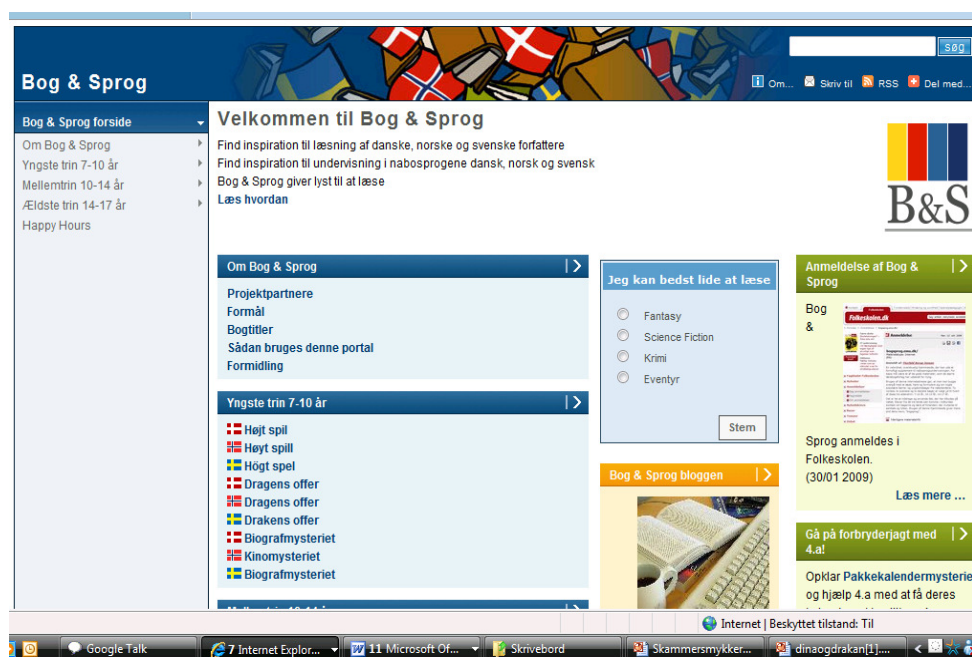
søg

Bog & Sprog

Om... Skriv til RSS Del med...

Bog & Sprog forside
Om Bog & Sprog
Yngste trin 7-10 år
Mellemtrin 10-14 år
Ældste trin 14-17 år
Happy Hours

Velkommen til Bog & Sprog

Find inspiration til læsning af danske, norske og svenske forfattere
Find inspiration til undervisning i nabosprogene dansk, norsk og svensk
Bog & Sprog giver lyst til at læse
Læs hvordan

B&S

Om Bog & Sprog

Projektpartnere
Formål
Bogtitler
Sådan bruges denne portal
Formidling

Yngste trin 7-10 år

Højt spil
Høyt spill
Högt spel
Dragens offer
Dragens offer
Drakens offer
Biografmysteriet
Kinomysteriet
Biografmysteriet

Jeg kan bedst lide at læse

Fantasy
Science Fiction
Krimi
Eventyr

Stem

Bog & Sprog bloggen

Anmeldelse af Bog & Sprog

Bog &

Folkeskolen.dk

Sprog anmeldes i Folkeskolen. (30/01 2009)

Læs mere ...

Gå på forbryderjagt med 4.a!

Opklar Pakkekalendermysteriet og hjælp 4.a med at få deres

Internet | Beskyttet tilstand: Til

Google Talk
7 Internet Explor...
11 Microsoft Of...
Skrivebord
Skammersmykker...
dinaogdrakan[1]....